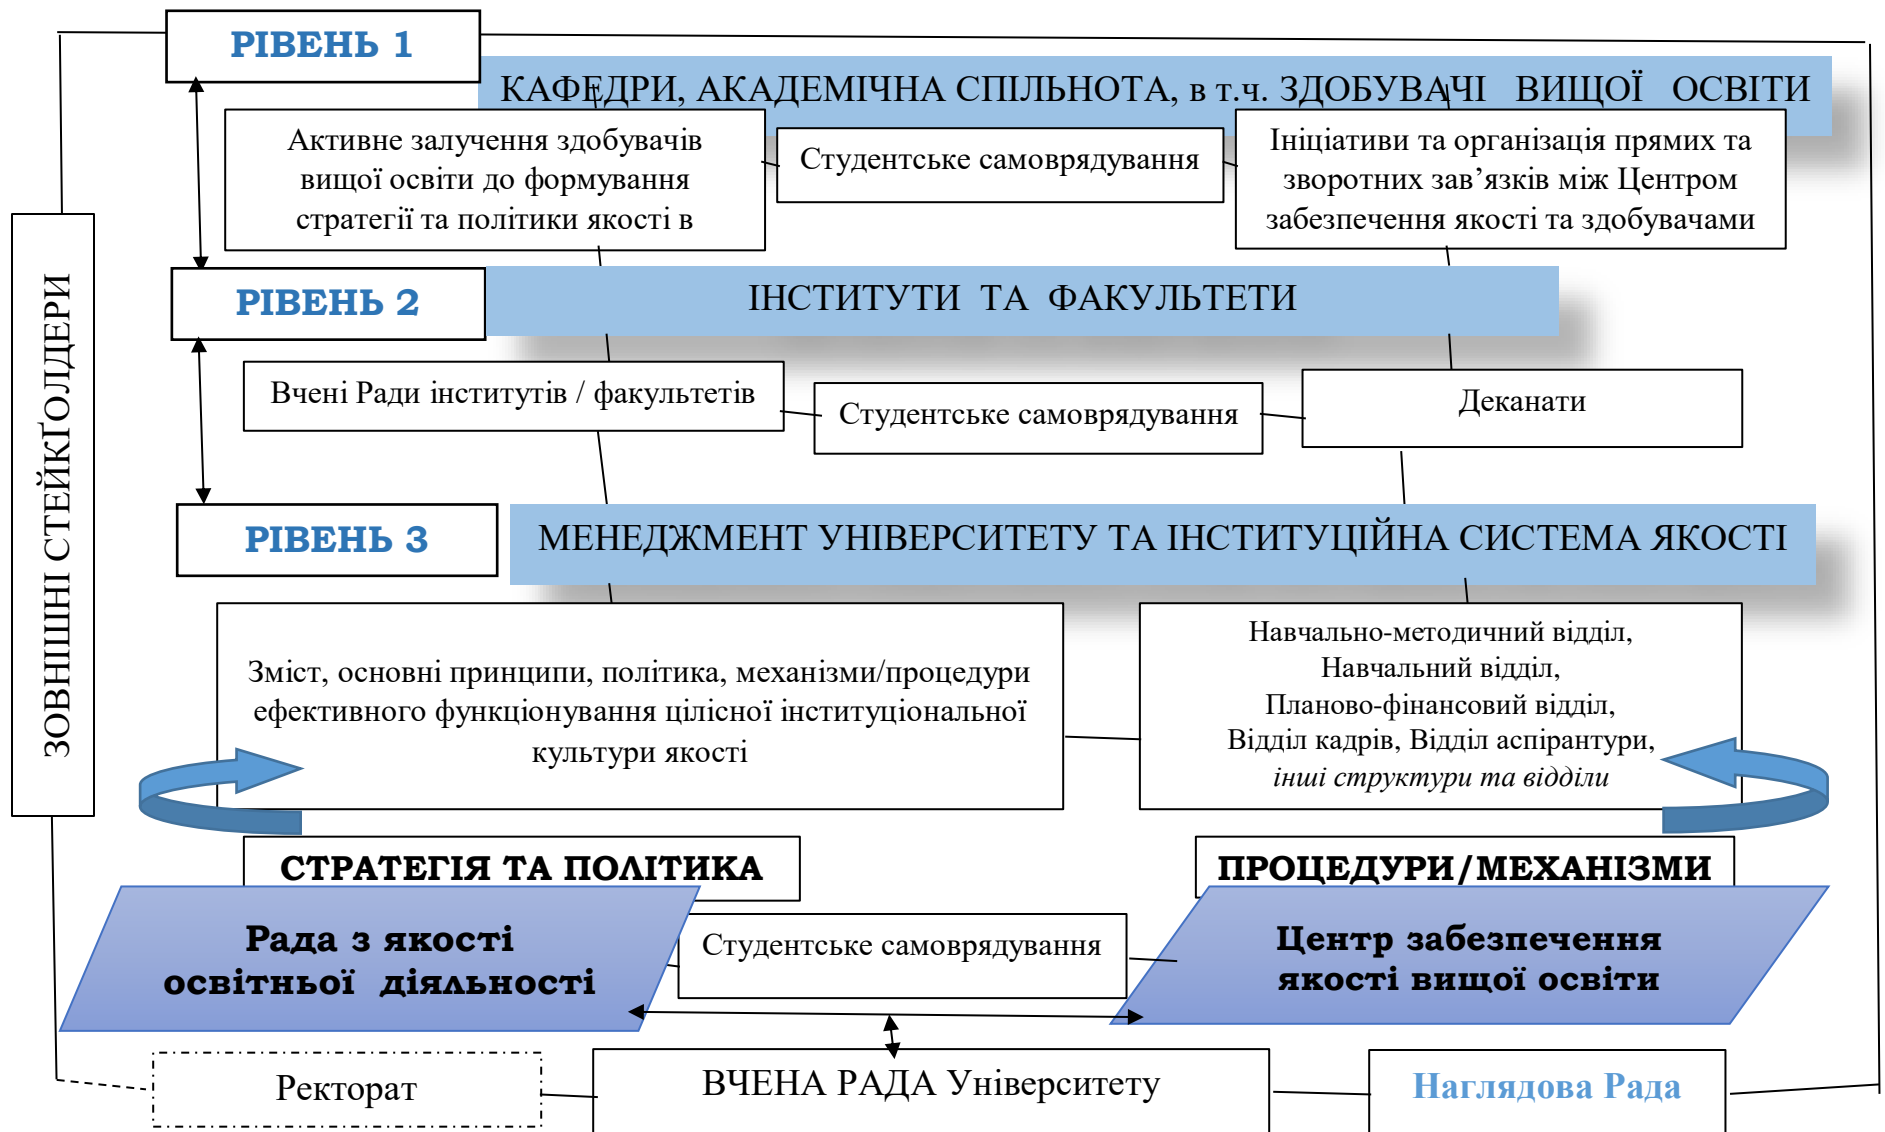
РІВЕНЬ 1

КАФЕДРИ, АКАДЕМІЧНА СПІЛЬНОТА, в т.ч. ЗДОБУВАЧІ ВИЩОЇ ОСВІТИ

Активне залучення здобувачів вищої освіти до формування стратегії та політики якості в

Студентське самоврядування

Ініціативи та організація прямих та зворотних зав'язків між Центром забезпечення якості та здобувачами

РІВЕНЬ 2

ІНСТИТУТИ ТА ФАКУЛЬТЕТИ

Вчені Ради інститутів / факультетів

Студентське самоврядування

Деканати

РІВЕНЬ 3

МЕНЕДЖМЕНТ УНІВЕРСИТЕТУ ТА ІНСТИТУЦІЙНА СИСТЕМА ЯКОСТІ

ЗОВНІШНІ СТЕЙКҐОЛДЕРИ

Зміст, основні принципи, політика, механізми/процедури ефективного функціонування цілісної інституціональної культури якості

Навчально-методичний відділ, Навчальний відділ, Планово-фінансовий відділ, Відділ кадрів, Відділ аспірантури, *інші структури та відділи*

СТРАТЕГІЯ ТА ПОЛІТИКА

ПРОЦЕДУРИ/МЕХАНІЗМИ

Рада з якості освітньої діяльності

Студентське самоврядування

Центр забезпечення якості вищої освіти

Ректорат

ВЧЕНА РАДА Університету

Наглядова Рада